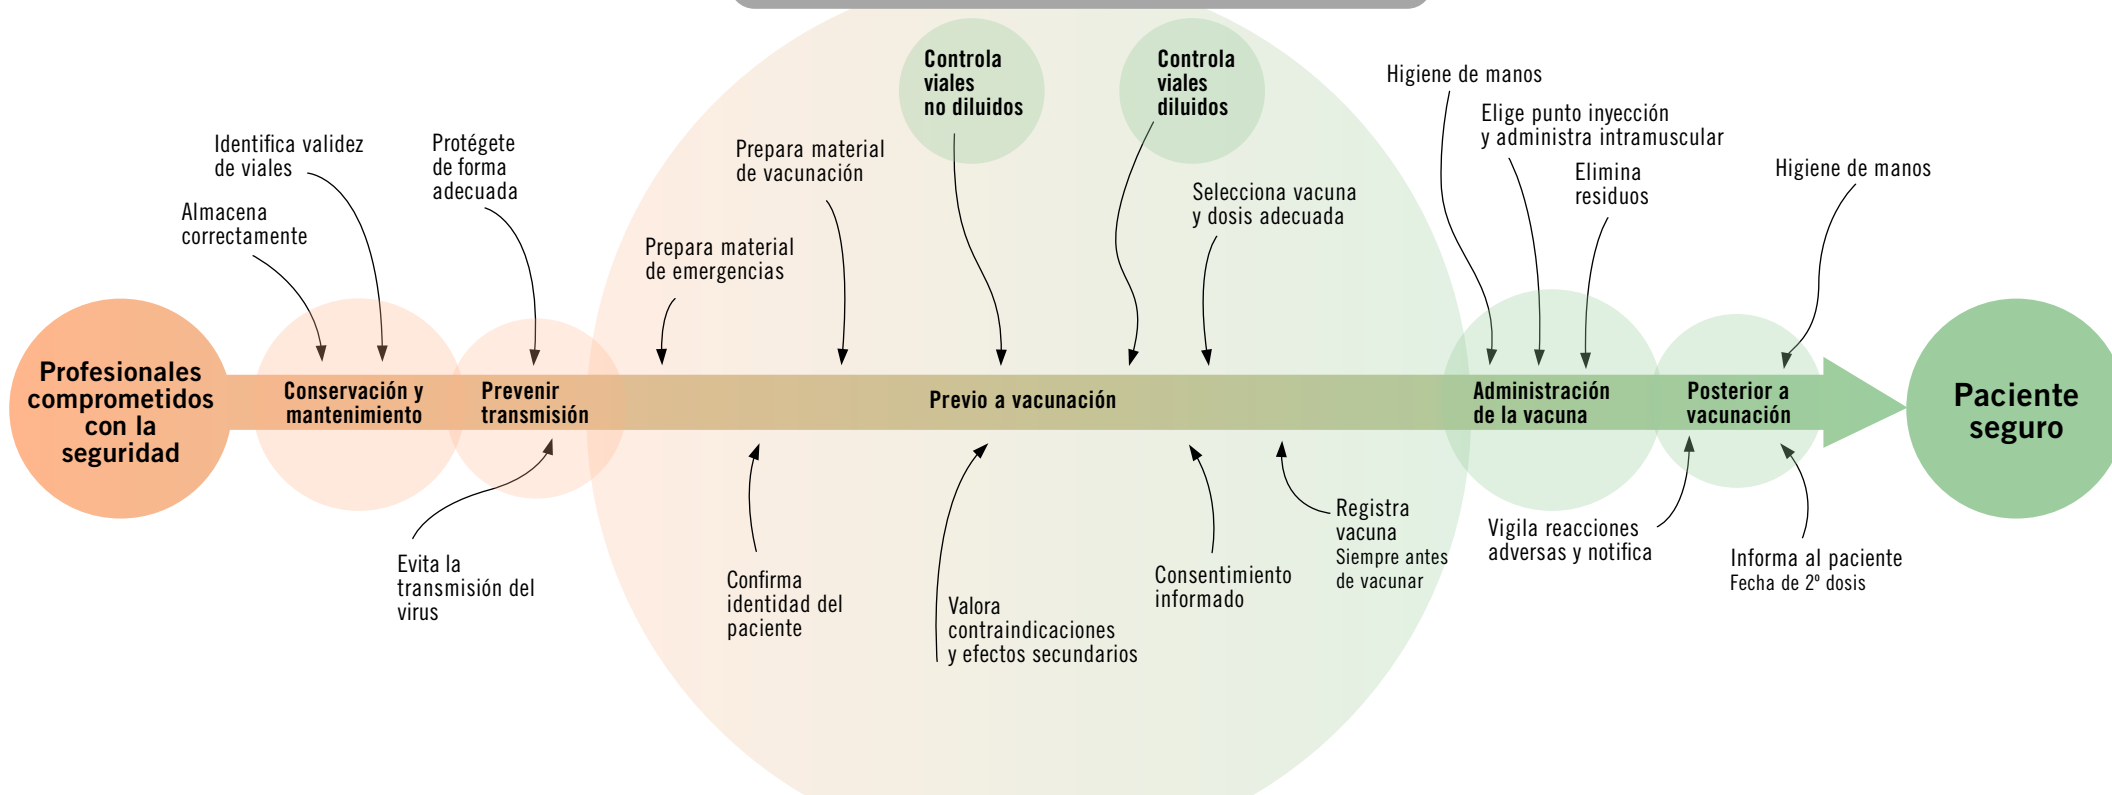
Profesionales comprometidos con la seguridad

Almacena correctamente

Identifica validez de viales

Protégete de forma adecuada

Conservación y mantenimiento

Prevenir transmisión

Evita la transmisión del virus

Prepara material de emergencias

Prepara material de vacunación

Controla viales no diluidos

Controla viales diluidos

Selecciona vacuna y dosis adecuada

Previo a vacunación

Confirma identidad del paciente

Valora contraindicaciones y efectos secundarios

Consentimiento informado

Registra vacuna
Siempre antes de vacunar

Higiene de manos

Elige punto inyección y administra intramuscular

Elimina residuos

Administración de la vacuna

Vigila reacciones adversas y notifica

Higiene de manos

Posterior a vacunación

Informa al paciente
Fecha de 2º dosis

Paciente seguro